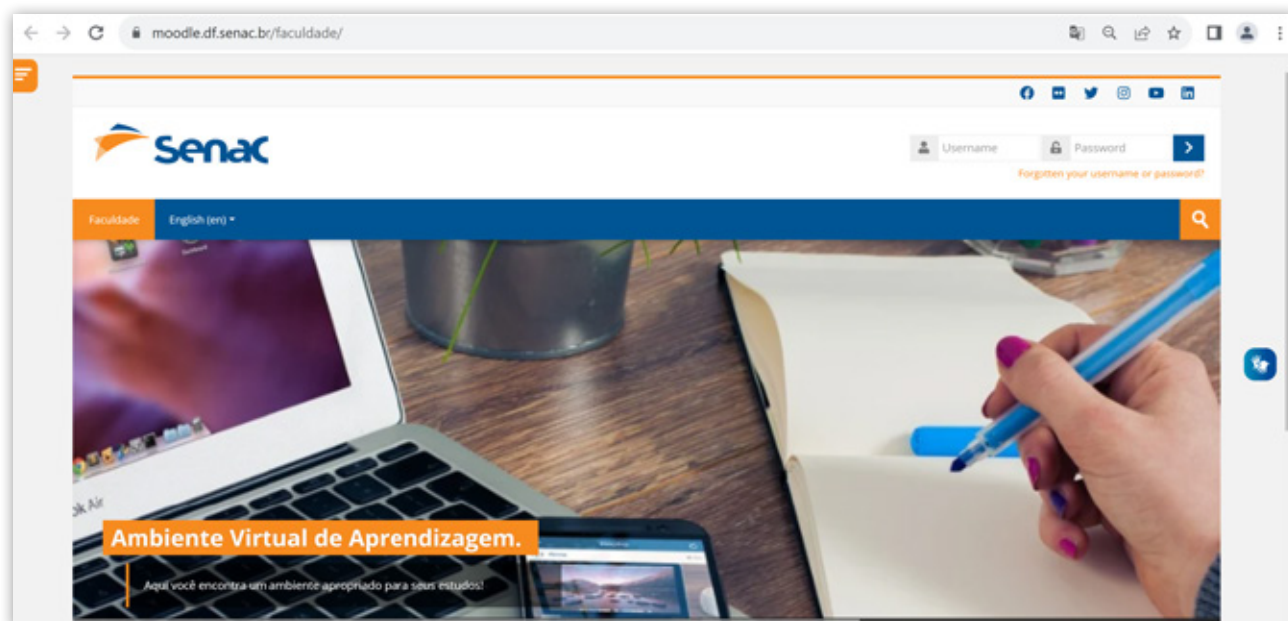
moodle.df.senac.br/faculdade/

Senac

Username Password

Forgotten your username or password?

Faculdade English (en)

Ambiente Virtual de Aprendizagem.

Aqui você encontra um ambiente apropriado para seus estudos!